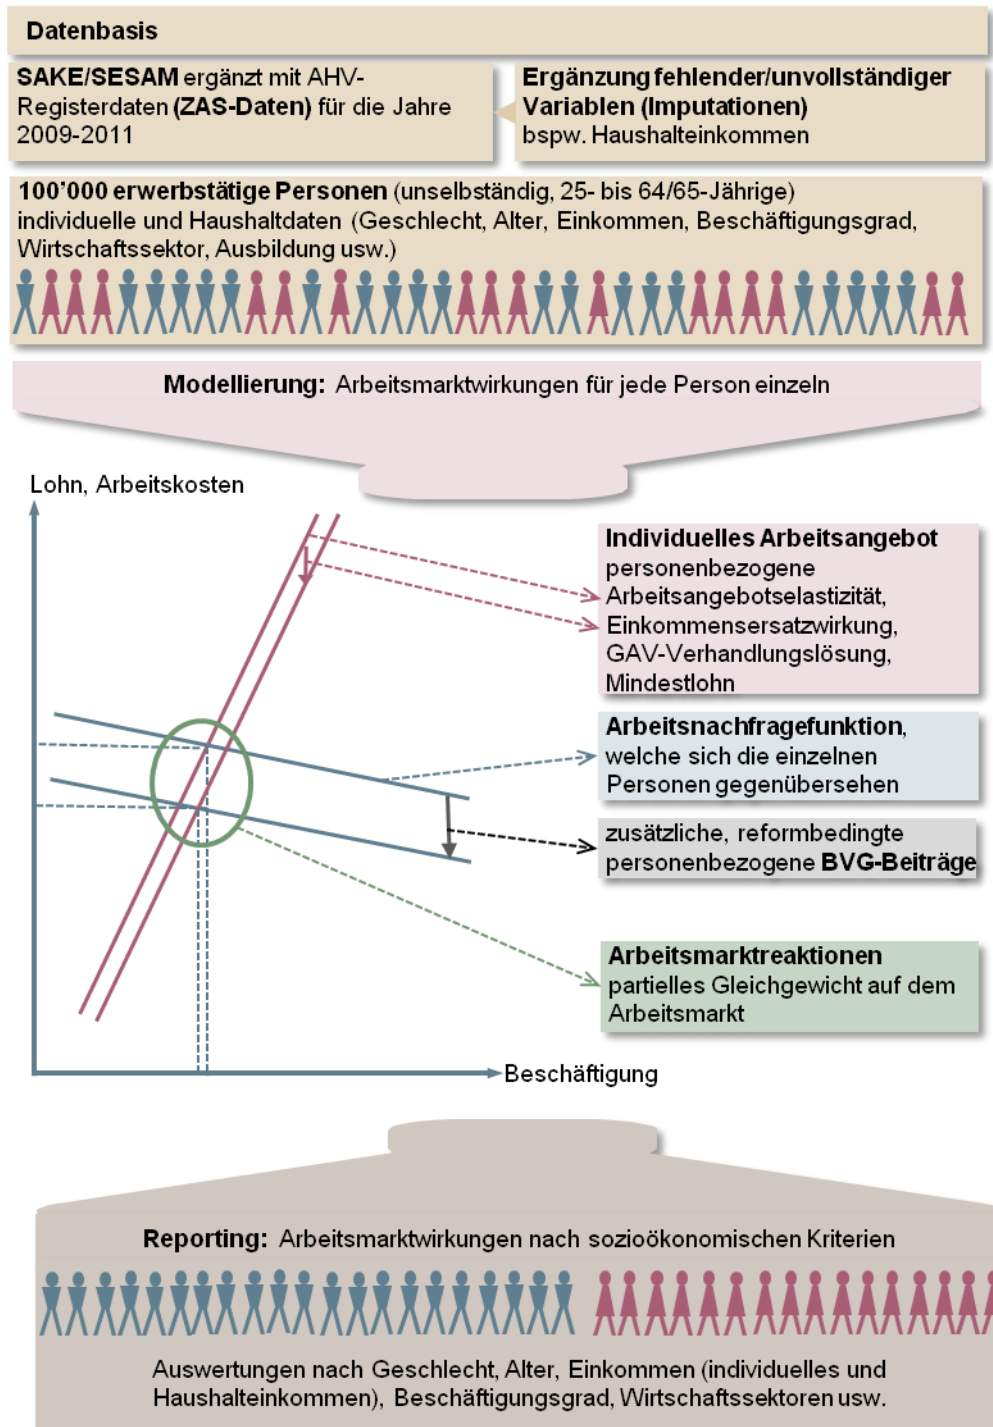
Datenbasis

SAKE/SESAM ergänzt mit AHV-Registerdaten (ZAS-Daten) für die Jahre 2009-2011

Ergänzung fehlender/unvollständiger Variablen (Imputationen) bspw. Haushalteinkommen

100'000 erwerbstätige Personen (unselbständig, 25- bis 64/65-Jährige) individuelle und Haushaltdaten (Geschlecht, Alter, Einkommen, Beschäftigungsgrad, Wirtschaftssektor, Ausbildung usw.)

Modellierung: Arbeitsmarktwirkungen für jede Person einzeln

Lohn, Arbeitskosten

Individuelles Arbeitsangebot
personenbezogene Arbeitsangebotselastizität, Einkommensersatzwirkung, GAV-Verhandlungslösung, Mindestlohn

Arbeitsnachfragefunktion, welche sich die einzelnen Personen gegenübersehen

zusätzliche, reformbedingte personenbezogene BVG-Beiträge

Arbeitsmarktreaktionen
partielles Gleichgewicht auf dem Arbeitsmarkt

Beschäftigung

Reporting: Arbeitsmarktwirkungen nach sozioökonomischen Kriterien

Auswertungen nach Geschlecht, Alter, Einkommen (individuelles und Haushalteinkommen), Beschäftigungsgrad, Wirtschaftssektoren usw.